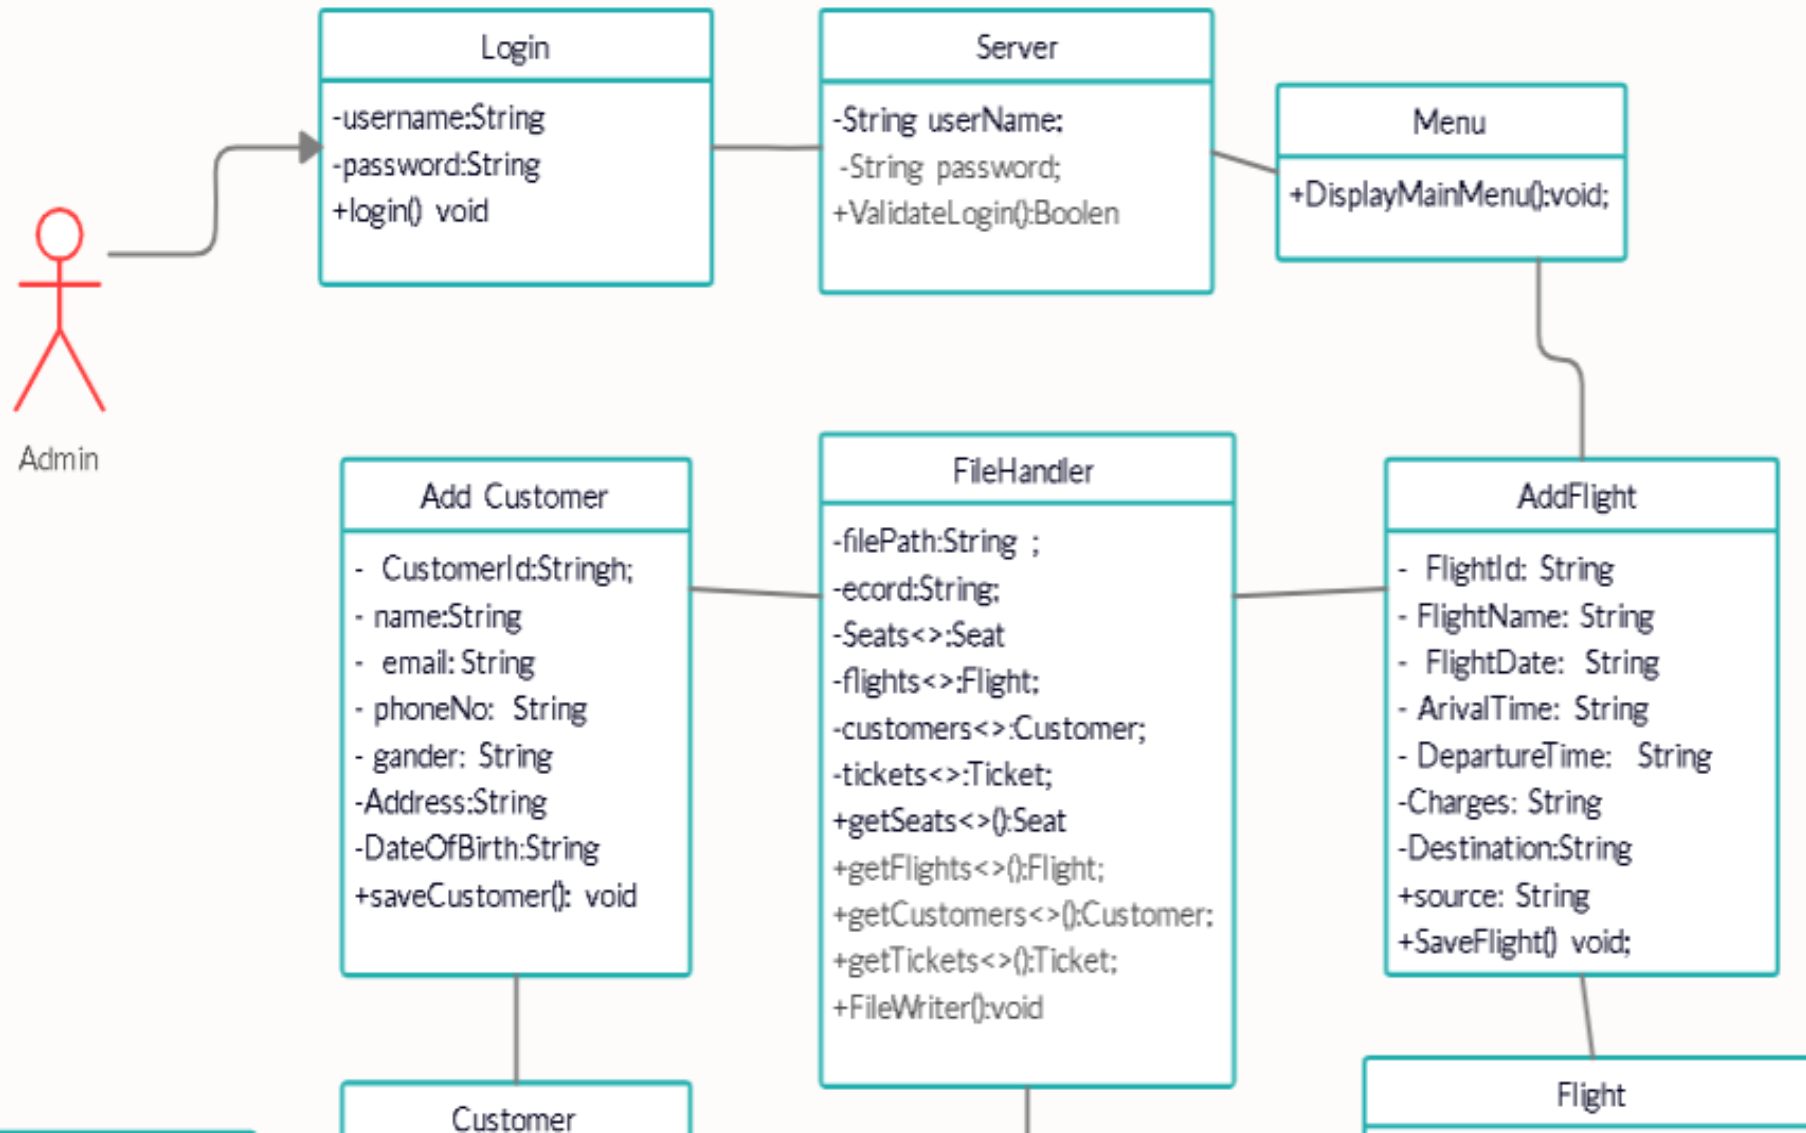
Login

-username:String
-password:String
+login() void

Server

-String userName:
-String password;
+ValidateLogin():Boolen

Menu

+DisplayMainMenu():void;

Admin

Add Customer

- CustomerId:Stringh;
- name:String
- email: String
- phoneNo: String
- gander: String
-Address:String
-DateOfBirth:String
+saveCustomer(): void

FileHandler

-filePath:String ;
-ecord:String;
-Seats<>:Seat
-flights<>:Flight;
-customers<>:Customer;
-tickets<>:Ticket;
+getSeats<>():Seat
+getFlights<>():Flight;
+getCustomers<>():Customer;
+getTickets<>():Ticket;
+FileWriter():void

AddFlight

- FlightId: String
- FlightName: String
- FlightDate: String
- ArivalTime: String
- DepartureTime: String
-Charges: String
-Destination:String
+source: String
+SaveFlight() void;

Customer

Flight